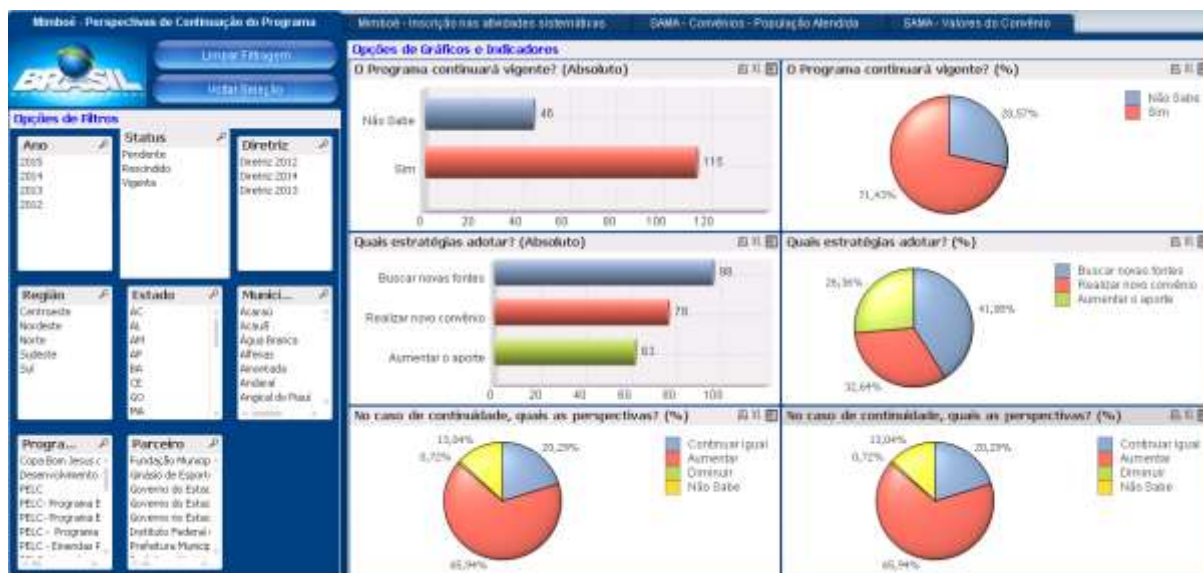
Mimboé - Perspectivas de Continuação do Programa

Mimboé - Inscrição nas atividades sistemáticas

SAMA - Convênios - População Atendida

SAMA - Valores do Convênio

BRASIL

Limpar Filtragem

Voltar Seleção

Opções de Filtros

Ano
2015
2014
2013
2012

Status
Pendente
Rescindido
Vigente

Diretriz
Diretriz 2012
Diretriz 2014
Diretriz 2013

Região
Centroeste
Nordeste
Norte
Sudeste
Sul

Estado
AC
AL
AM
AP
BA
CE
GO
MA

Munici...
Acarau
Acauã
Água Branca
Alfenas
Amontada
Andaraí
Angical do Piauí

Progra...
Copa Bom Jesus c
Desenvolvimento
PELC
PELC- Programa E
PELC- Programa E
PELC - Programa
PELC - Enendar F

Parceiro
Fundação Municip
Ginásio de Esporte
Governo do Estac
Governo do Estac
Governo no Estac
Instituto Federal
Prefeitura Municip

Opções de Gráficos e Indicadores

O Programa continuará vigente? (Absoluto)

Não Sabe 46
Sim 115
0 20 40 60 80 100 120

O Programa continuará vigente? (%)

28,57%
71,43%
Não Sabe
Sim

Quais estratégias adotar? (Absoluto)

Buscar novas fontes 98
Realizar novo convênio 78
Aumentar o aporte 63
0 20 40 60 80 100

Quais estratégias adotar? (%)

26,36%
41,00%
32,64%
Buscar novas fontes
Realizar novo convênio
Aumentar o aporte

No caso de continuidade, quais as perspectivas? (%)

13,04%
0,72%
20,29%
65,94%
Continuar igual
Aumentar
Diminuir
Não Sabe

No caso de continuidade, quais as perspectivas? (%)

13,04%
0,72%
20,29%
65,94%
Continuar igual
Aumentar
Diminuir
Não Sabe